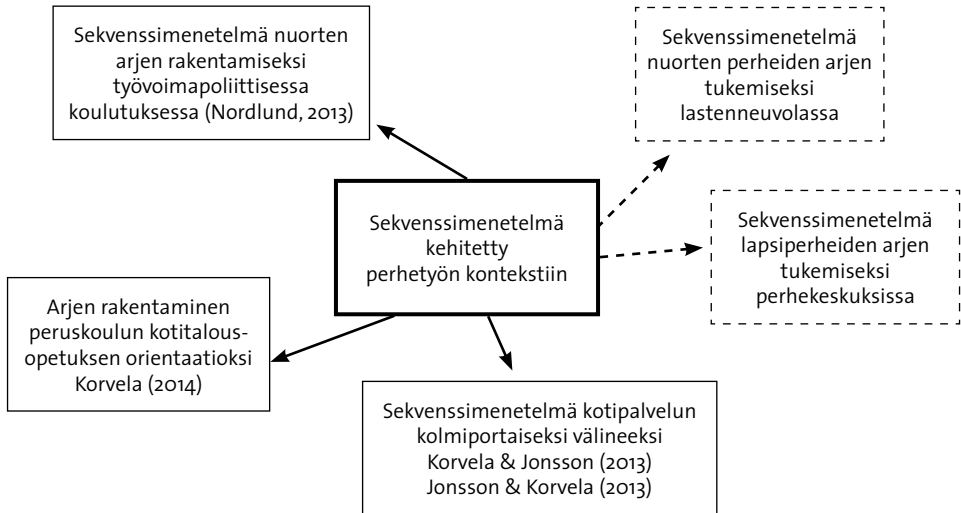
Sekvenssimenetelmä nuorten arjen rakentamiseksi työvoimapoliittisessa koulutuksessa (Nordlund, 2013)

Sekvenssimenetelmä nuorten perheiden arjen tukemiseksi lastenneuvolassa

Sekvenssimenetelmä kehitetty perhetyön kontekstiin

Sekvenssimenetelmä lapsiperheiden arjen tukemiseksi perhekeskuksissa

Arjen rakentaminen peruskoulun kotitalousopetuksen orientaatioksi Korvela (2014)

Sekvenssimenetelmä kotipalvelun kolmiportaiseksi välineeksi Korvela & Jonsson (2013) Jonsson & Korvela (2013)